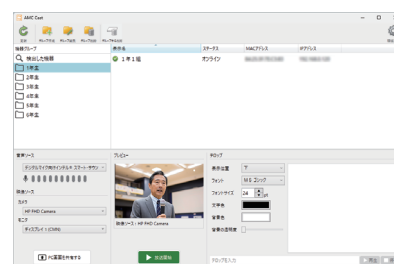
AMC Cast

更新 グループ作成 グループ編集 グループ削除 グループから削除

情報グループ
検出した機器
1年生
2年生
3年生
4年生
5年生
6年生

表示名 ステータス MACアドレス IPアドレス
1年1組 オンライン

音声ソース
デジタルマイク(デジタルオーディオ スマート・サウン
映像ソース
カメラ
HP FHD Camera
モニタ
ディスプレイ 1 (1366)

PC画面を共有する

プレビュー
映像ソース : HP FHD Camera
放送開始

テロップ
表示位置 下
フォント MS ゴシック
フォントサイズ 24 pt
文字色
背景色
背景の透明度

テロップを入力